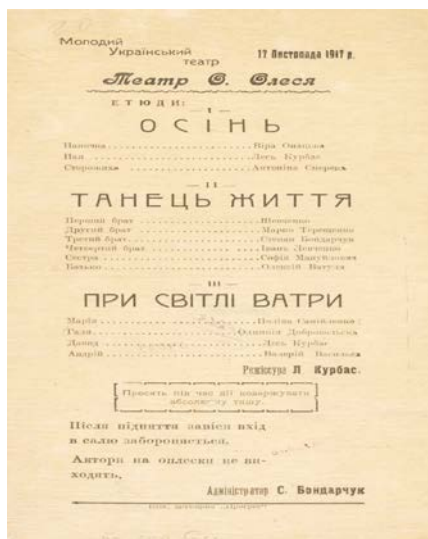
Молодий Український театр

17 Листопада 1917 р.

Театр О. Олеся

ЕТЮДИ: — I —

ОСІНЬ

Панночка ........................ Віра Омацька
Пан ........................ Лесь Курбас
Сторожиха ........................ Антоніна Смерека

— II —

ТАНЕЦЬ ЖИТТЯ

Перший брат ........................ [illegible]
Другий брат ........................ Марко Терещенко
Третій брат ........................ Степан Бондарчук
Четвертий брат ........................ Іван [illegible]
Сестра ........................ Софія Мануйлович
Батько ........................ Олексій Ватуля

— III —

ПРИ СВІТЛІ ВАТРИ

Марія ........................ Поліна Самійленко
Галя ........................ Олімпія Добровольська
Довид ........................ Лесь Курбас
Андрій ........................ Валерій Васильків

Режисура Л. Курбас.

Просять під час дії не порушувати абсолютну тишу.

Після підняття завіси вхід в салю забороняється.

Автори на оплески не виходять.

Адміністратор С. Бондарчук

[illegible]